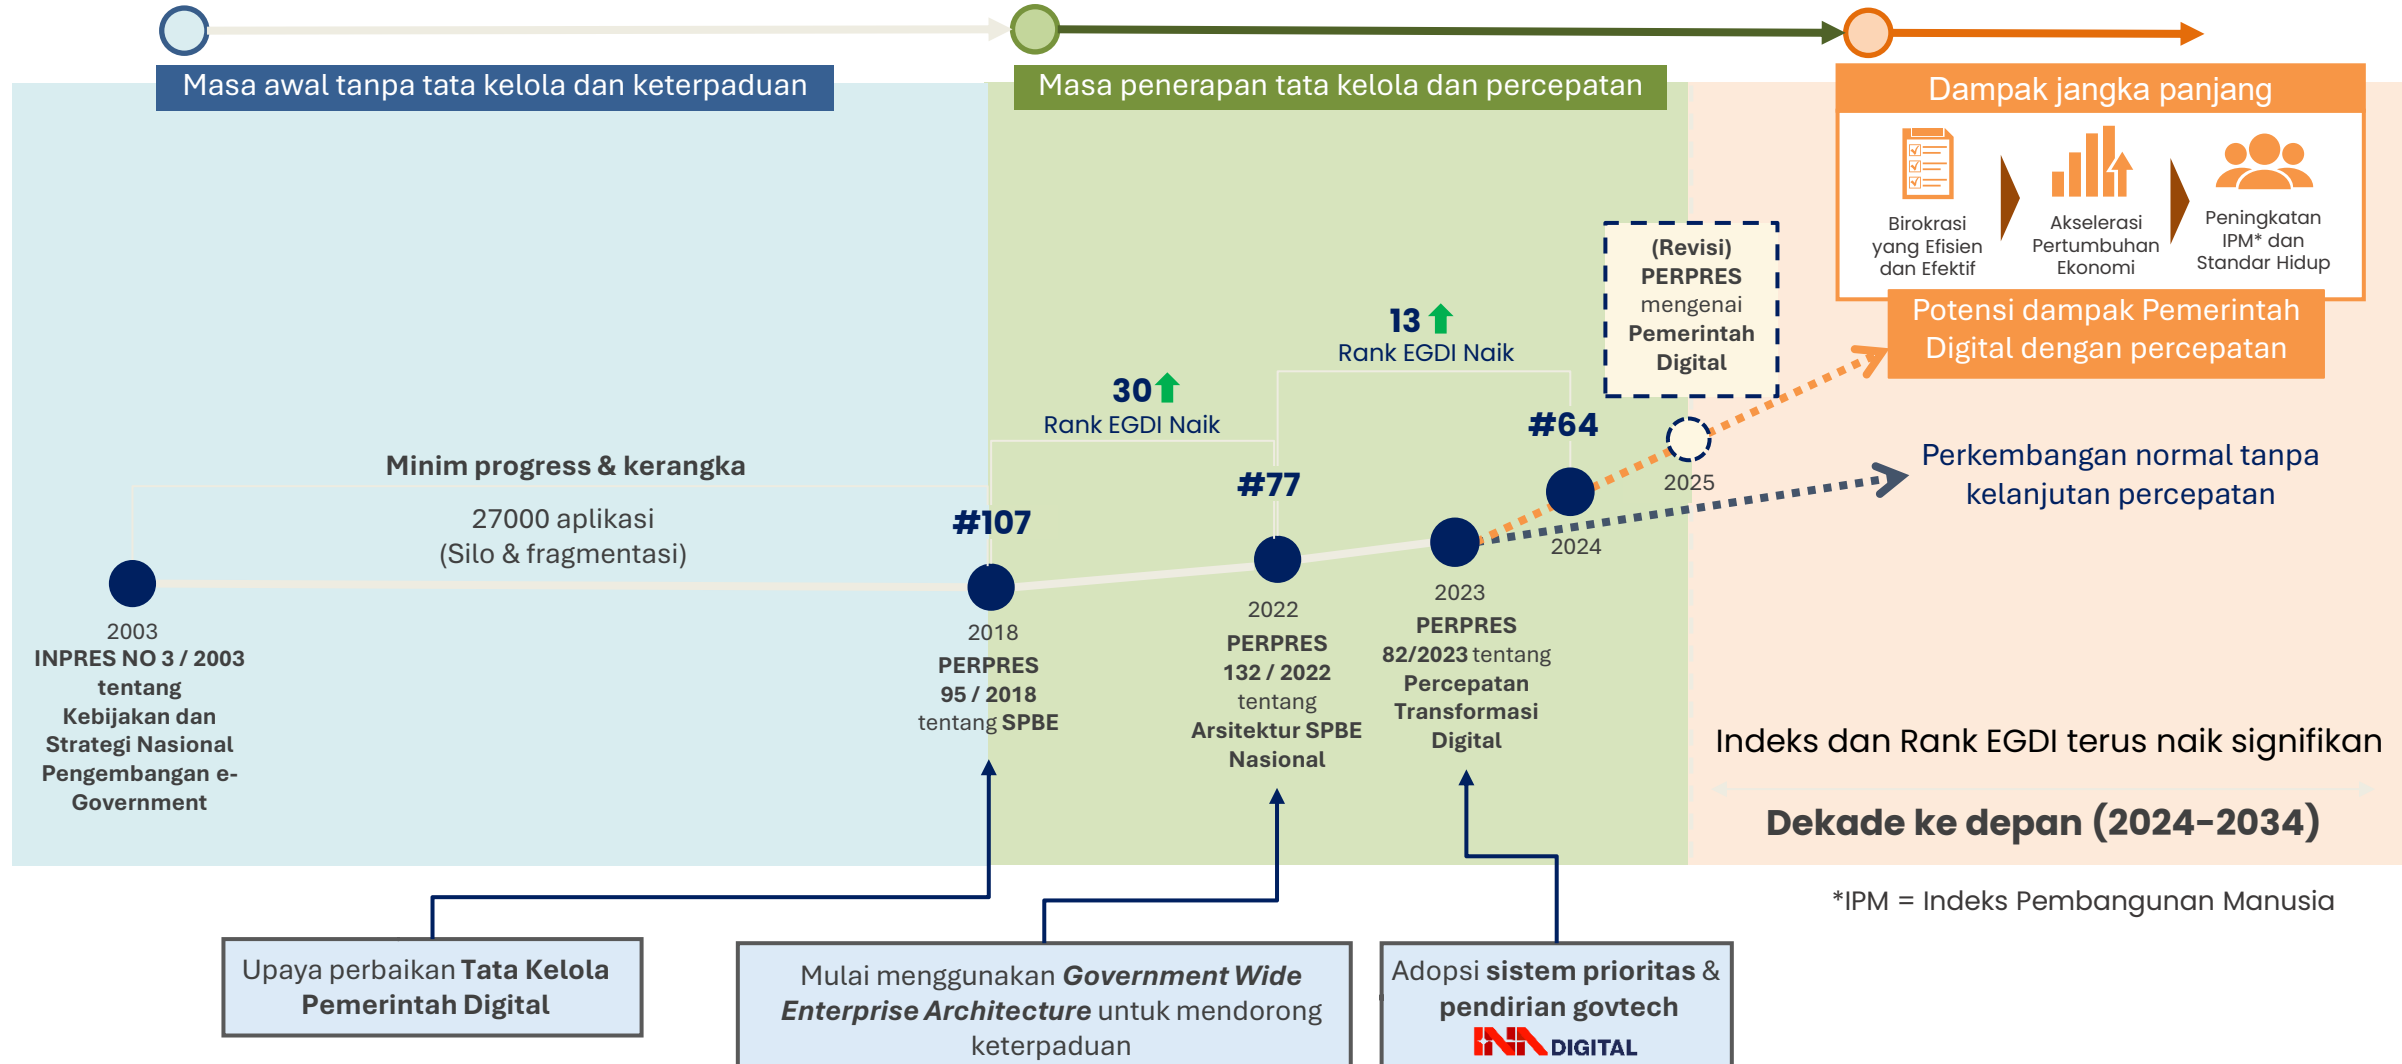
Masa awal tanpa tata kelola dan keterpaduan

Masa penerapan tata kelola dan percepatan

Dampak jangka panjang

Birokrasi yang Efisien dan Efektif

Akselerasi Pertumbuhan Ekonomi

Peningkatan IPM* dan Standar Hidup

Potensi dampak Pemerintah Digital dengan percepatan

(Revisi) PERPRES mengenai Pemerintah Digital

13 Rank EGDI Naik

30 Rank EGDI Naik

#64

2025

Perkembangan normal tanpa kelanjutan percepatan

Minim progress & kerangka

27000 aplikasi (Silo & fragmentasi)

#107

#77

2024

2003 INPRES NO 3 / 2003 tentang Kebijakan dan Strategi Nasional Pengembangan e-Government

2018 PERPRES 95 / 2018 tentang SPBE

2022 PERPRES 132 / 2022 tentang Arsitektur SPBE Nasional

2023 PERPRES 82/2023 tentang Percepatan Transformasi Digital

Indeks dan Rank EGDI terus naik signifikan

Dekade ke depan (2024-2034)

*IPM = Indeks Pembangunan Manusia

Upaya perbaikan Tata Kelola Pemerintah Digital

Mulai menggunakan Government Wide Enterprise Architecture untuk mendorong keterpaduan

Adopsi sistem prioritas & pendirian govtech INA DIGITAL